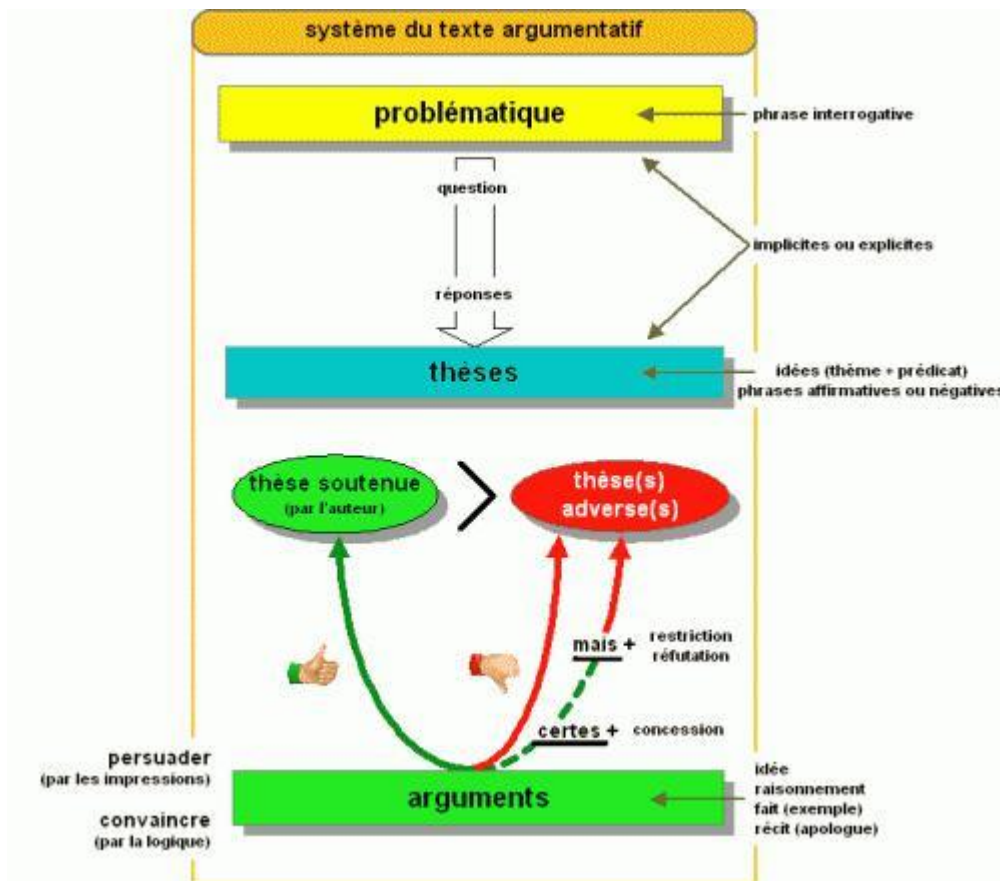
système du texte argumentatif

problématique

phrase interrogative

question

réponses

implicites ou explicites

thèses

idées (thème + prédicat)
phrases affirmatives ou négatives

thèse soutenue
(par l'auteur)

thèse(s)
adverse(s)

mais + restriction
réfutation

certes + concession

persuader
(par les impressions)

convaincre
(par la logique)

arguments

idée
raisonnement
fait (exemple)
récit (apologue)